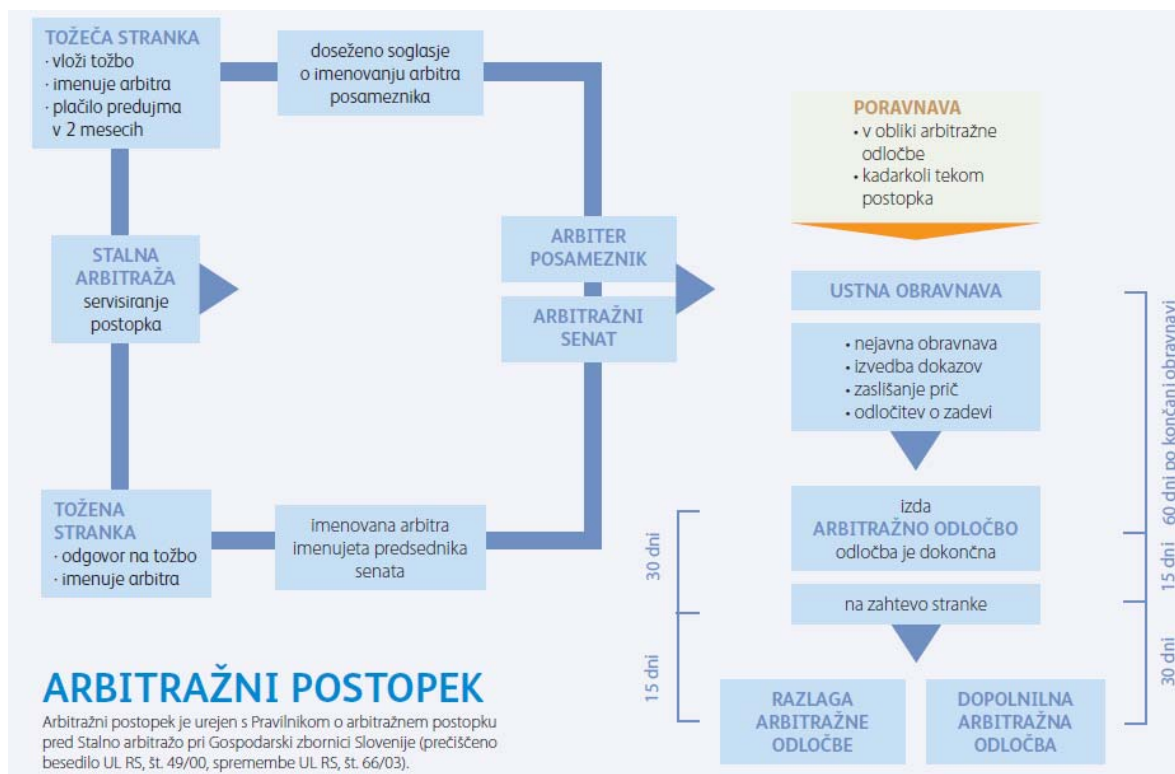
TOŽEČA STRANKA
· vloži tožbo
· imenuje arbitra
· plačilo predujma v 2 mesecih

doseženo soglasje o imenovanju arbitra posameznika

PORAVNAVA
• v obliki arbitražne odločbe
• kadarkoli tekom postopka

STALNA ARBITRAŽA
servisiranje postopka

ARBITER POSAMEZNIK

ARBITRAŽNI SENAT

USTNA OBRAVNAVA

• nejavna obravnava
• izvedba dokazov
• zaslišanje prič
• odločitev o zadevi

60 dni po končani obravnavi

TOŽENA STRANKA
· odgovor na tožbo
· imenuje arbitra

imenovana arbitra imenujeta predsednika senata

izda
ARBITRAŽNO ODLOČBO
odločba je dokončna

30 dni

15 dni

na zahtevo stranke

15 dni

30 dni

ARBITRAŽNI POSTOPEK
Arbitražni postopek je urejen s Pravilnikom o arbitražnem postopku pred Stalno arbitražo pri Gospodarski zbornici Slovenije (prečiščeno besedilo UL RS, št. 49/00, spremembe UL RS, št. 66/03).

RAZLAGA ARBITRAŽNE ODLOČBE

DOPOLNILNA ARBITRAŽNA ODLOČBA